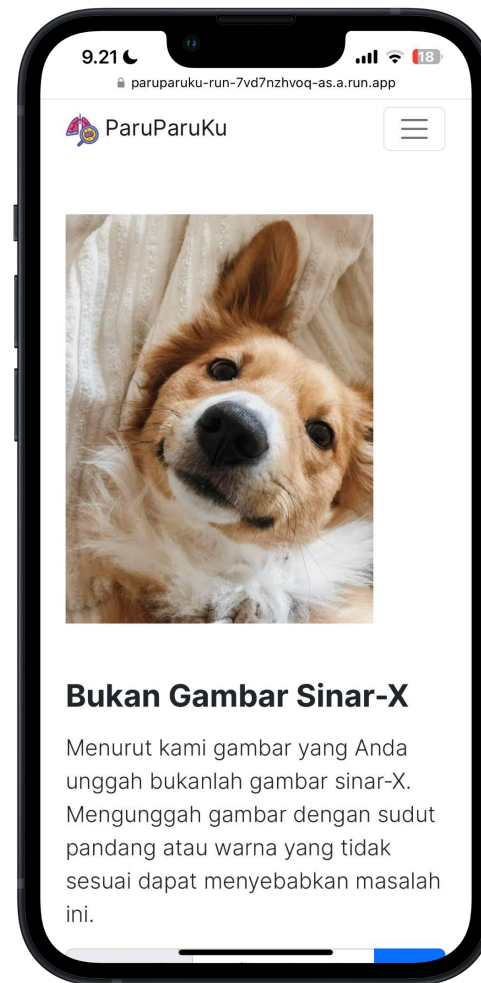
9.21

18

paruparuku-run-7vd7nzhvoq-as.a.run.app

ParuParuKu

Bukan Gambar Sinar-X

Menurut kami gambar yang Anda unggah bukanlah gambar sinar-X. Mengunggah gambar dengan sudut pandang atau warna yang tidak sesuai dapat menyebabkan masalah ini.